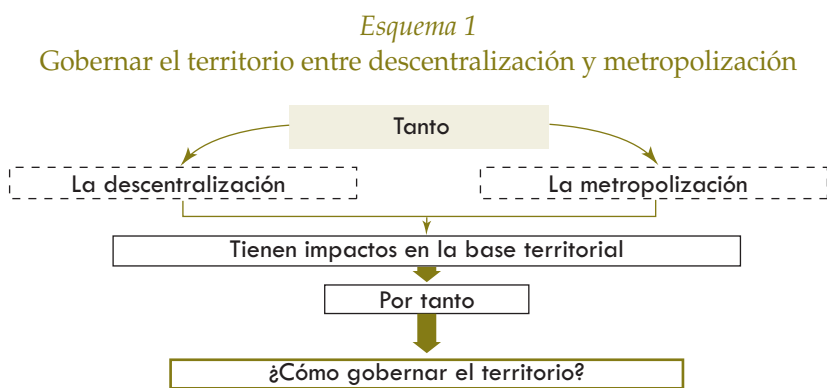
*Esquema 1*
Gobernar el territorio entre descentralización y metropolización

Tanto

La descentralización

La metropolización

Tienen impactos en la base territorial

Por tanto

¿Cómo gobernar el territorio?